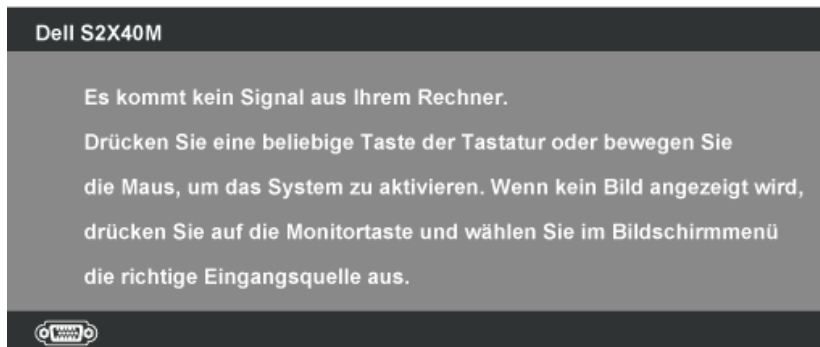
Dell S2X40M

Es kommt kein Signal aus Ihrem Rechner.
Drücken Sie eine beliebige Taste der Tastatur oder bewegen Sie die Maus, um das System zu aktivieren. Wenn kein Bild angezeigt wird, drücken Sie auf die Monitortaste und wählen Sie im Bildschirmmenü die richtige Eingangsquelle aus.